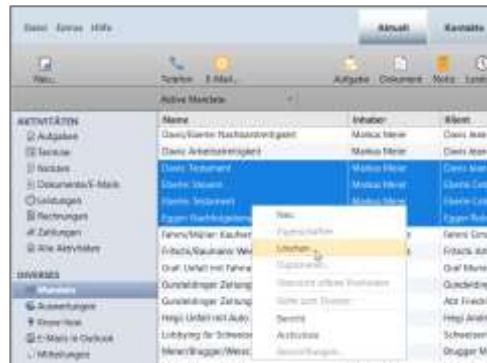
Datei Extras Hilfe

Aktuell Kontakte

Neu Telefon E-Mail Aufgabe Dokument Notiz

Aktive Mandate

AKTIVITÄTEN
Aufgaben
Termine
Notizen
Dokumente/E-Mails
Leistungen
Rechnungen
Zahlungen
Alle Aktivitäten

DIVERSES
Mandate
Auswertungen
Know-how
E-Mails in Outlook
Mitteilungen

| Name | Inhaber | Klient |
|---|---|---|
| Davis/Eberle Nachbarstreitigkeit | Markus Meier | Davis Aran |
| Davis Arbeitsstreitigkeit | Markus Meier | Davis Aran |
| Eberle Testament | Markus Meier | Davis Aran |
| Eberle Steuern | Markus Meier | Eberle Cat |
| Eberle Testament | Markus Meier | Eberle Cat |
| Eggen Nachfolgeregelung | Markus Meier | Eggen Rol |
| Fahrer/Müller Kaufvertrag | | Fahrer Gin |
| Fritschi/Baumann Wer | | Fritschi An |
| Graf Unfall mit Fahrrad | | Graf Mann |
| Gundelinger Zeitung | | Gundelinge |
| Gundelinger Zeitung | | Arz Fried |
| Heigl Unfall mit Auto | | Heigl Andr |
| Lobbying für Schweiz | | Schweizer |
| Meier/Brugger/Wess | | Brugger M |

Neu
Eigenschaften
Löschen
Duplizieren
Übersicht offene Positionen
Gehe zum Dossier
Senden
Archivieren
Berechtigungen